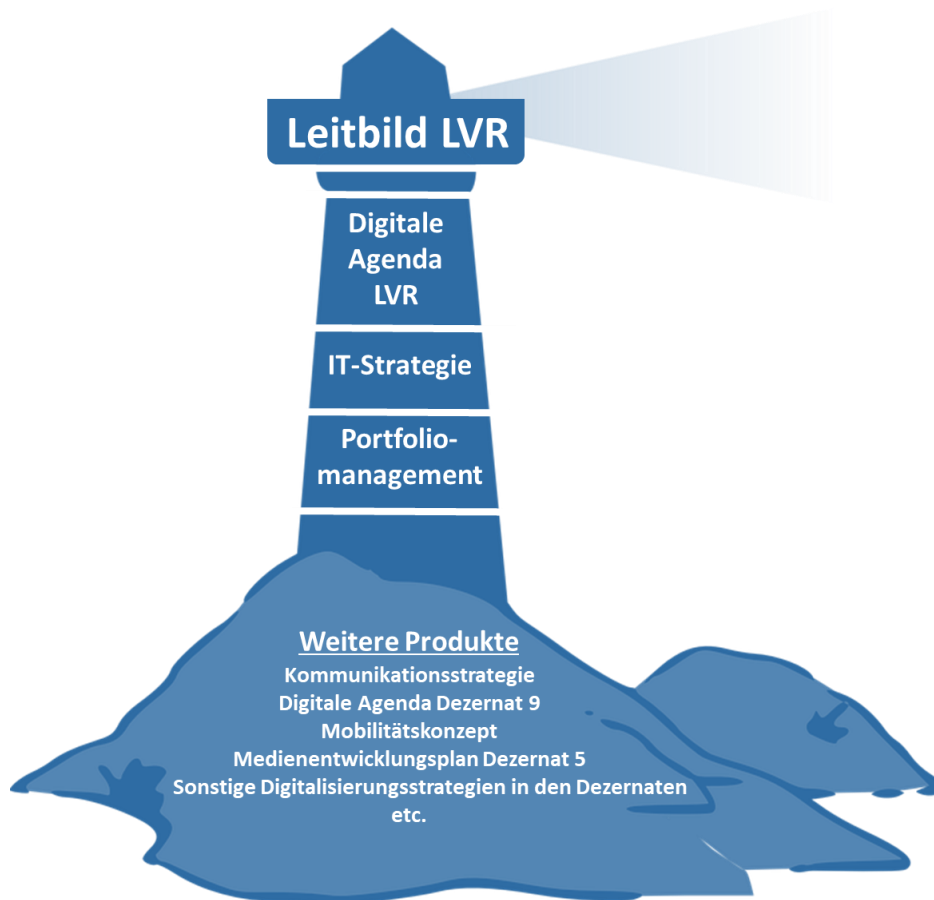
Leitbild LVR

Digitale Agenda LVR

IT-Strategie

Portfolio-management

Weitere Produkte
Kommunikationsstrategie
Digitale Agenda Dezernat 9
Mobilitätskonzept
Medienentwicklungsplan Dezernat 5
Sonstige Digitalisierungsstrategien in den Dezernaten
etc.